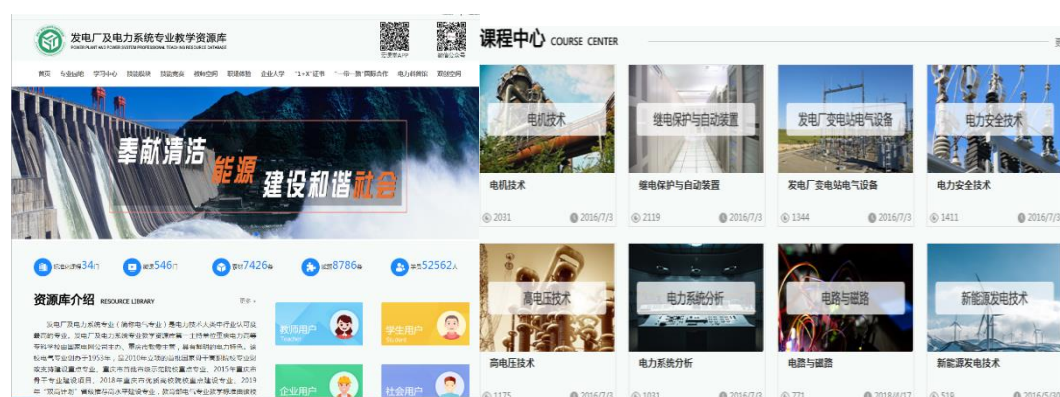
发电厂及电力系统专业教学资源库
POWER PLANT AND POWER SYSTEM PROFESSIONAL TEACHING RESOURCE DATABASE

首页 专业结构 学习中心 技能训练 技能竞赛 校友空间 职场体验 企业大学 "1+X"证书 "一带一路"国际合作 电力科普馆 双创空间

奉献清洁能源 建设和谐社会

34门 546门 7426条 8786条 52562人

资源库介绍 RESOURCE LIBRARY

发电厂及电力系统专业（简称电气专业）是电力技术人员类中行业认可最高的专业。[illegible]

教师用户 Teacher
学生用户 Student
企业用户
社会用户

课程中心 COURSE CENTER

电机技术
电机技术
2031 2016/7/3

继电保护与自动装置
继电保护与自动装置
2119 2016/7/3

发电厂变电站电气设备
发电厂变电站电气设备
1344 2016/7/3

电力安全技术
电力安全技术
1411 2016/7/3

高电压技术
高电压技术
1175

电力系统分析
电力系统分析
1031 2016/7/3

电路与磁路
电路与磁路
771 2018/6/17

新能源发电技术
新能源发电技术
519 2016/5/20